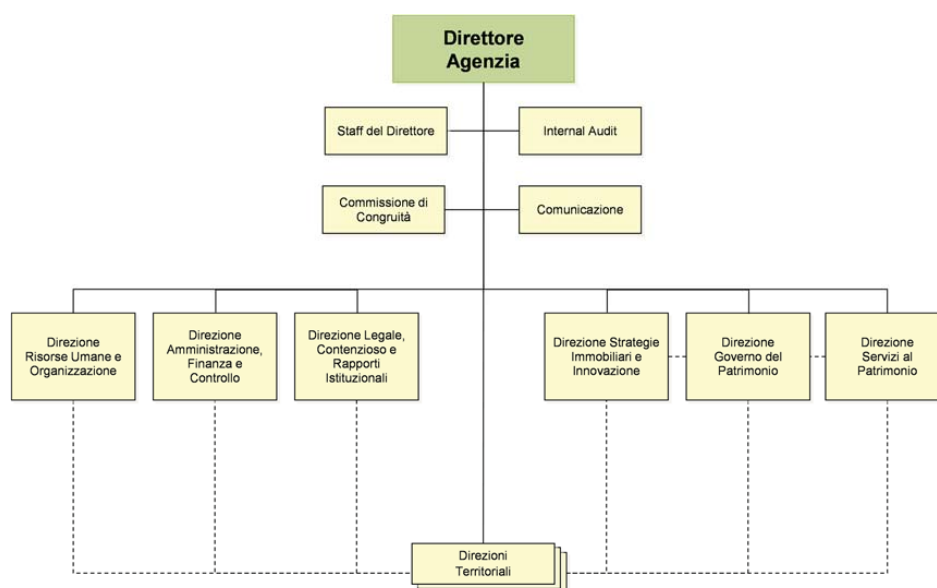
Direttore Agenzia

Staff del Direttore

Internal Audit

Commissione di Congruità

Comunicazione

Direzione Risorse Umane e Organizzazione

Direzione Amministrazione, Finanza e Controllo

Direzione Legale, Contenzioso e Rapporti Istituzionali

Direzione Strategie Immobiliari e Innovazione

Direzione Governo del Patrimonio

Direzione Servizi al Patrimonio

Direzioni Territoriali